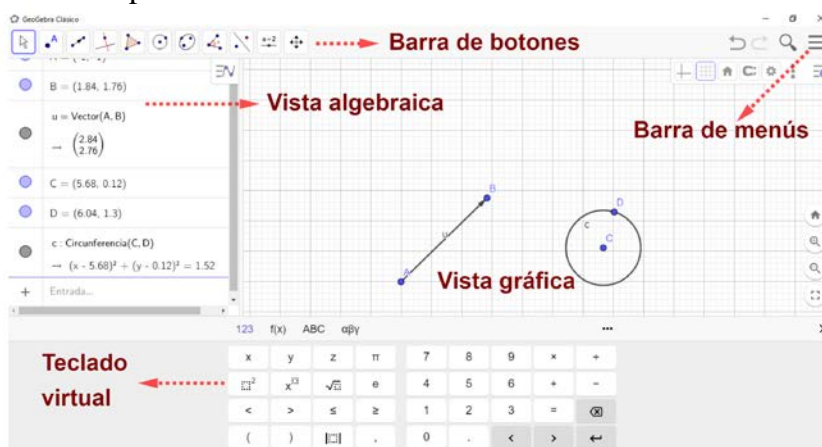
GeoGebra Clásico

Barra de botones

B = (1.84, 1.76)

Vista algebraica

u = Vector(A, B)

$\rightarrow \begin{pmatrix} 2.84 \\ 2.76 \end{pmatrix}$

Barra de menús

C = (5.68, 0.12)

D = (6.04, 1.3)

c : Circunferencia(C, D)

$\rightarrow (x - 5.68)^2 + (y - 0.12)^2 = 1.52$

Entrada...

B
u
A
D
c
C

Vista gráfica

123 f(x) ABC αβγ

Teclado virtual

| x | y | z | π | 7 | 8 | 9 | × | ÷ |
|---|---|---|---|---|---|---|---|---|
| $\square^2$ | $x^{\square}$ | $\sqrt{\square}$ | e | 4 | 5 | 6 | + | − |
| < | > | ≤ | ≥ | 1 | 2 | 3 | = | ⌫ |
| ( | ) | $\lvert\square\rvert$ | , | 0 | . | < | > | ↵ |